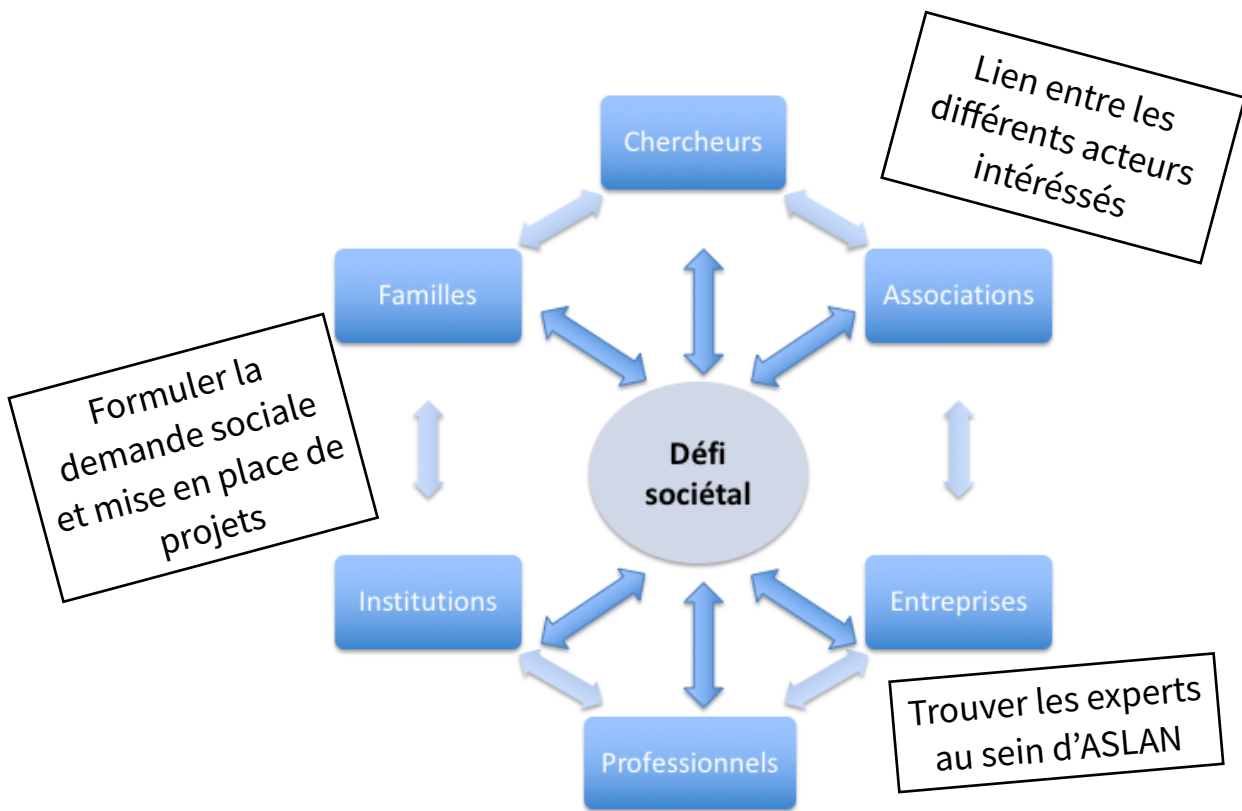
Lien entre les différents acteurs intéréssés

Chercheurs

Familles

Associations

Formuler la demande sociale et mise en place de projets

Défi sociétal

Institutions

Entreprises

Professionnels

Trouver les experts au sein d'ASLAN